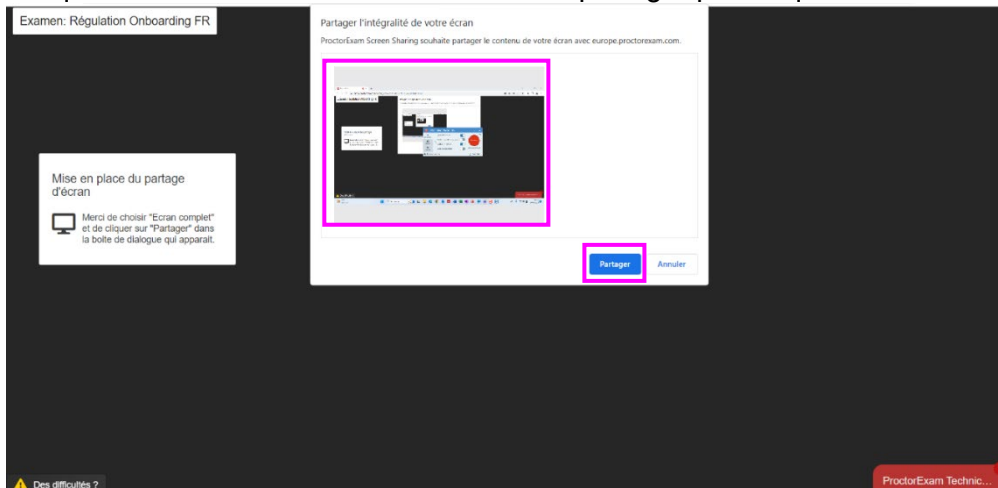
Examen: Régulation Onboarding FR

Partager l'intégralité de votre écran

ProctorExam Screen Sharing souhaite partager le contenu de votre écran avec europe.proctorexam.com.

Mise en place du partage d'écran

Merci de choisir "Ecran complet" et de cliquer sur "Partager" dans la boîte de dialogue qui apparaît.

Partager

Annuler

Des difficultés ?

ProctorExam Technic...